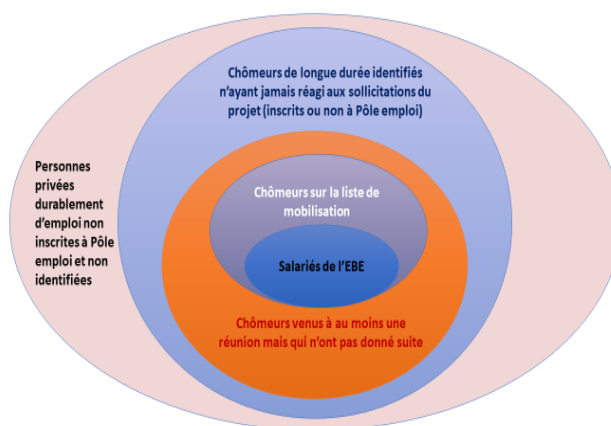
Chômeurs de longue durée identifiés n'ayant jamais réagi aux sollicitations du projet (inscrits ou non à Pôle emploi)

Personnes privées durablement d'emploi non inscrites à Pôle emploi et non identifiées

Chômeurs sur la liste de mobilisation

Salariés de l'EBE

Chômeurs venus à au moins une réunion mais qui n'ont pas donné suite